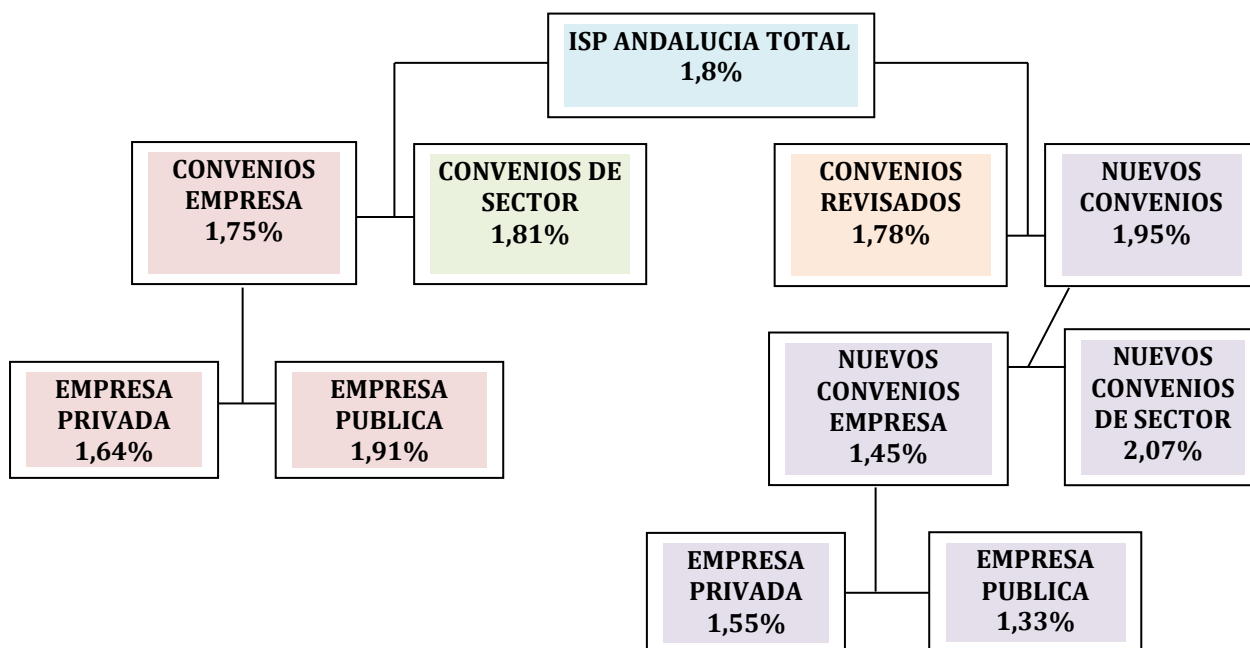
ISP ANDALUCIA TOTAL
1,8%

CONVENIOS EMPRESA
1,75%

CONVENIOS DE SECTOR
1,81%

CONVENIOS REVISADOS
1,78%

NUEVOS CONVENIOS
1,95%

EMPRESA PRIVADA
1,64%

EMPRESA PUBLICA
1,91%

NUEVOS CONVENIOS EMPRESA
1,45%

NUEVOS CONVENIOS DE SECTOR
2,07%

EMPRESA PRIVADA
1,55%

EMPRESA PUBLICA
1,33%